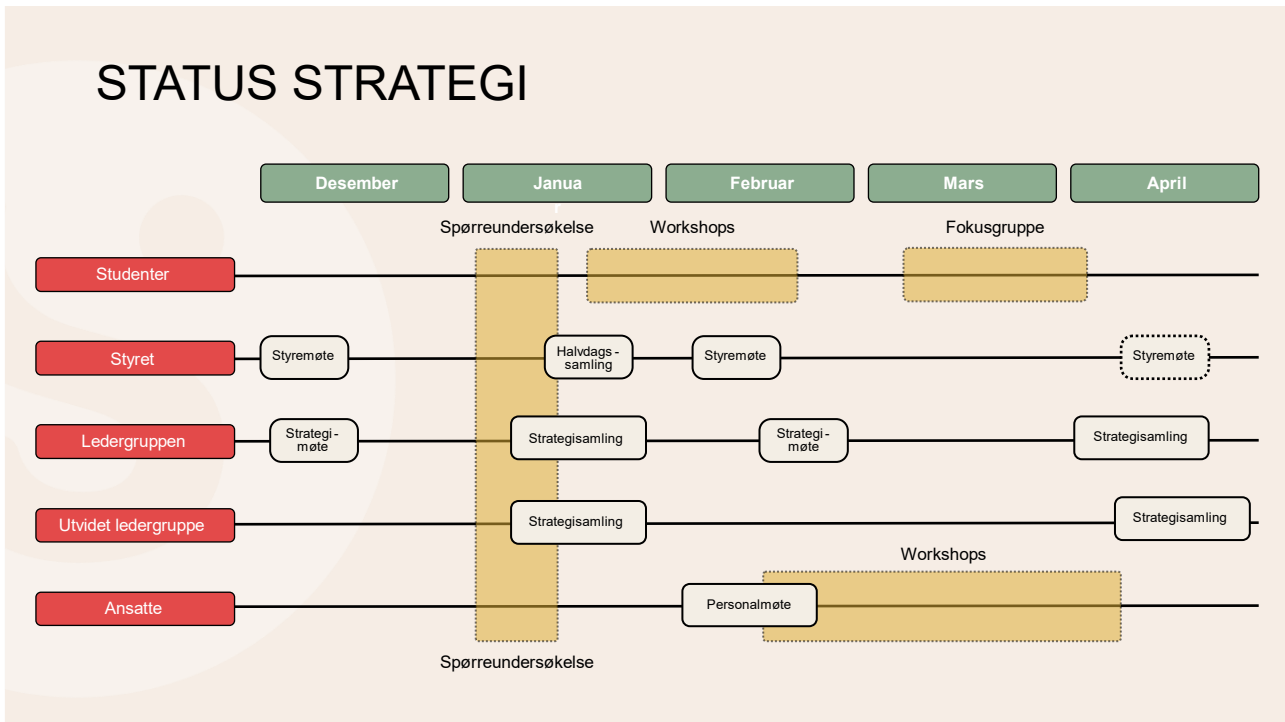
STATUS STRATEGI

Desember
Janua
Februar
Mars
April

Spørreundersøkelse
Workshops
Fokusgruppe

Studenter

Styret
Styremøte
Halvdagssamling
Styremøte
Styremøte

Ledergruppen
Strategimøte
Strategisamling
Strategimøte
Strategisamling

Utvidet ledergruppe
Strategisamling
Strategisamling

Workshops

Ansatte
Personalmøte

Spørreundersøkelse